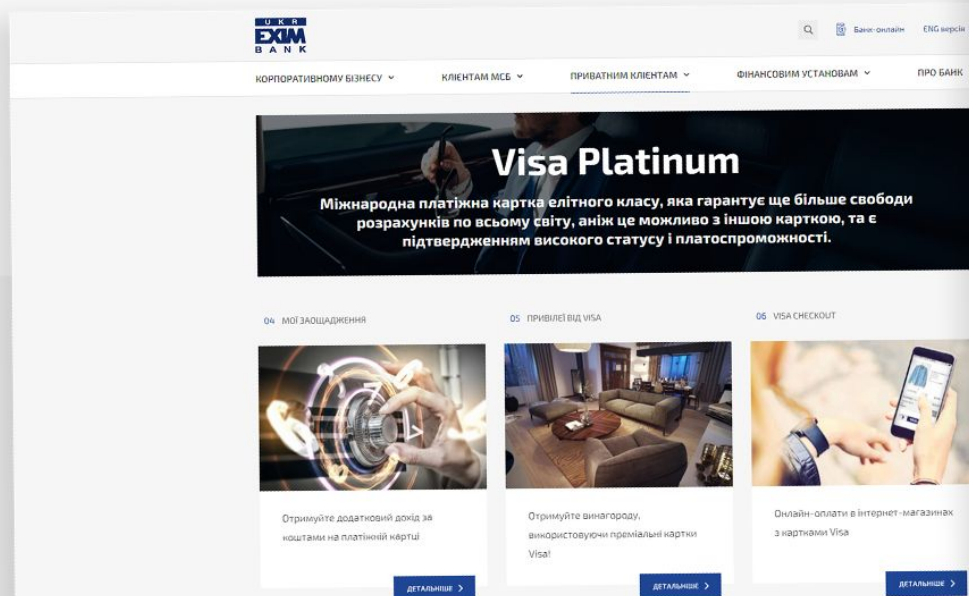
UKR EXIM BANK

Банк-онлайн ENG версія

КОРПОРАТИВНОМУ БІЗНЕСУ КЛІЄНТАМ МСБ ПРИВАТНИМ КЛІЄНТАМ ФІНАНСОВИМ УСТАНОВАМ ПРО БАНК

Visa Platinum

Міжнародна платіжна картка елітного класу, яка гарантує ще більше свободи розрахунків по всьому світу, аніж це можливо з іншою карткою, та є підтвердженням високого статусу і платоспроможності.

04 МОЇ ЗАОЩАДЖЕННЯ

Отримуйте додатковий дохід за коштами на платіжній картці

ДЕТАЛЬНІШЕ

05 ПРИВІЛЕЇ ВІД VISA

Отримуйте винагороду, використовуючи преміальні картки Visa!

ДЕТАЛЬНІШЕ

06 VISA CHECKOUT

Онлайн-оплати в інтернет-магазинах з картками Visa

ДЕТАЛЬНІШЕ